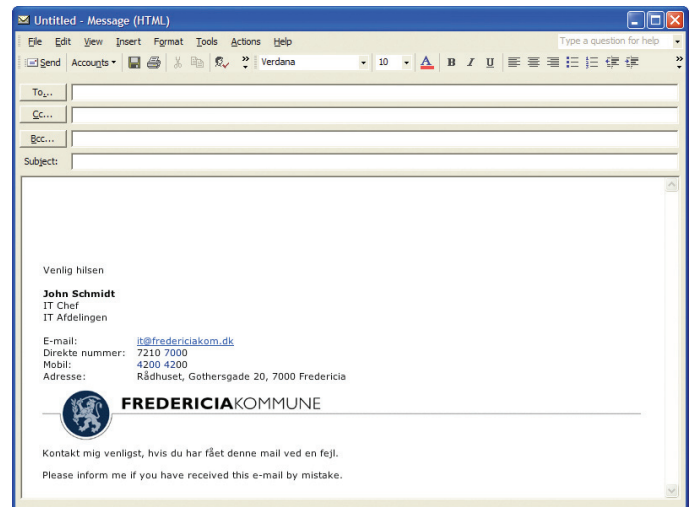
Untitled - Message (HTML)

File Edit View Insert Format Tools Actions Help

Type a question for help

Send Accounts Verdana 10 B I U

To...

Cc...

Bcc...

Subject:

Venlig hilsen

**John Schmidt**
IT Chef
IT Afdelingen

| E-mail: | it@fredericiakom.dk |
|---|---|
| Direkte nummer: | 7210 7000 |
| Mobil: | 4200 4200 |
| Adresse: | Rådhuset, Gothersgade 20, 7000 Fredericia |

FREDERICIAKOMMUNE

Kontakt mig venligst, hvis du har fået denne mail ved en fejl.

Please inform me if you have received this e-mail by mistake.